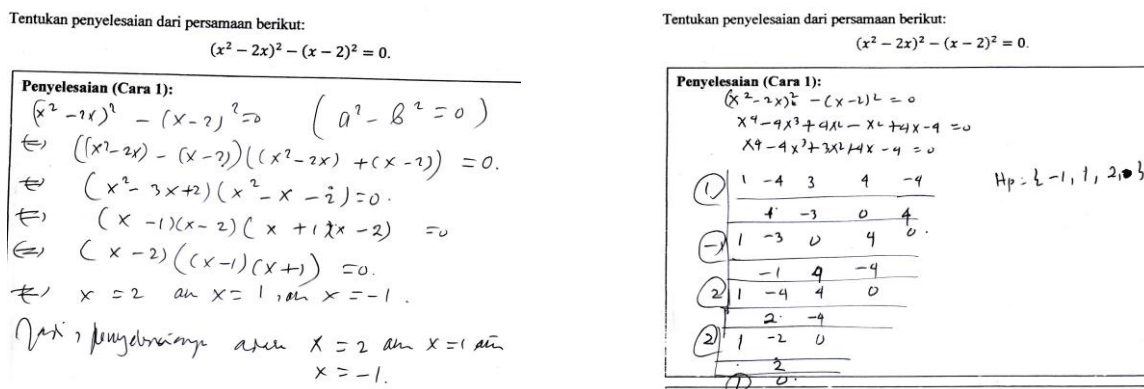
Tentukan penyelesaian dari persamaan berikut:

$(x^2 - 2x)^2 - (x - 2)^2 = 0.$

Penyelesaian (Cara 1):

$(x^2 - 2x)^2 - (x-2)^2 = 0 \quad (a^2 - b^2 = 0)$

$\Leftrightarrow ((x^2-2x) - (x-2))((x^2-2x) + (x-2)) = 0.$

$\Leftrightarrow (x^2 - 3x + 2)(x^2 - x - 2) = 0.$

$\Leftrightarrow (x-1)(x-2)(x+1)(x-2) = 0$

$\Leftrightarrow (x-2)((x-1)(x+1)) = 0.$

$\Leftrightarrow x = 2$ an $x = 1$, an $x = -1$.

Jadi, penyelesaiannya adalah $x = 2$ atau $x = 1$ atau $x = -1$.

Tentukan penyelesaian dari persamaan berikut:

$(x^2 - 2x)^2 - (x - 2)^2 = 0.$

Penyelesaian (Cara 1):

$(x^2-2x)^2 - (x-2)^2 = 0$

$x^4 - 4x^3 + 4x^2 - x^2 + 4x - 4 = 0$

$x^4 - 4x^3 + 3x^2 + 4x - 4 = 0$

Hp = {-1, 1, 2, 2}

| | | | | | |
|---|---|---|---|---|---|
| 1 | 1 | -4 | 3 | 4 | -4 |
| | | 1 | -3 | 0 | 4 |
| -1 | 1 | -3 | 0 | 4 | 0. |
| | | -1 | 4 | -4 | |
| 2 | 1 | -4 | 4 | 0 | |
| | | 2 | -4 | | |
| 2 | 1 | -2 | 0 | | |
| | | 2 | | | |
| | 1 | 0 | | | |